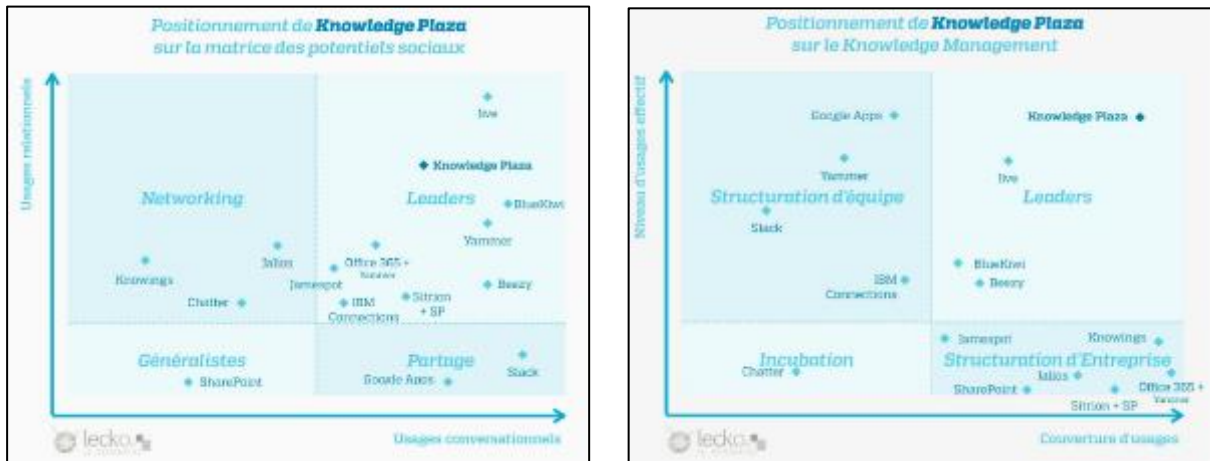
Positionnement de **Knowledge Plaza** sur la matrice des potentiels sociaux

Usages relationnels

Jive

Knowledge Plaza

Networking

Leaders

BlueKiwi

Yammer

Knowings

Jalios

Office 365 + Yammer

Jamespot

Beezy

Chatter

IBM Connections

Sitrion + SP

Généralistes

SharePoint

Partage

Google Apps

Slack

lecko

Usages conversationnels

Positionnement de **Knowledge Plaza** sur le Knowledge Management

Niveau d'usages effectif

Google Apps

Knowledge Plaza

Yammer

Jive

Structuration d'équipe

Leaders

Slack

BlueKiwi

Beezy

IBM Connections

Jamespot

Knowings

Incubation

Chatter

Structuration d'Entreprise

Jalios

SharePoint

Office 365 + Yammer

Sitrion + SP

lecko

Couverture d'usages